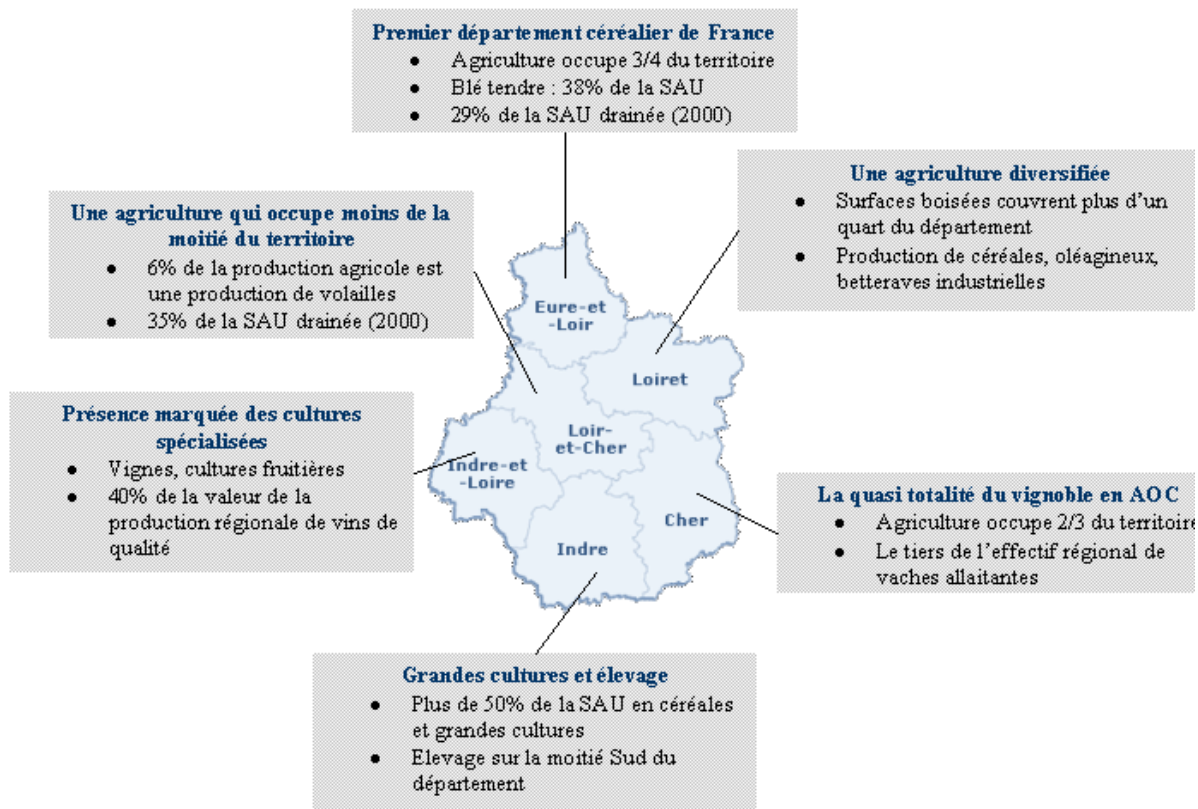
**Premier département céréalier de France**
- Agriculture occupe 3/4 du territoire
- Blé tendre : 38% de la SAU
- 29% de la SAU drainée (2000)

**Une agriculture qui occupe moins de la moitié du territoire**
- 6% de la production agricole est une production de volailles
- 35% de la SAU drainée (2000)

**Une agriculture diversifiée**
- Surfaces boisées couvrent plus d'un quart du département
- Production de céréales, oléagineux, betteraves industrielles

Eure-et-Loir

Loiret

Loir-et-Cher

Indre-et-Loire

Cher

Indre

**Présence marquée des cultures spécialisées**
- Vignes, cultures fruitières
- 40% de la valeur de la production régionale de vins de qualité

**La quasi totalité du vignoble en AOC**
- Agriculture occupe 2/3 du territoire
- Le tiers de l'effectif régional de vaches allaitantes

**Grandes cultures et élevage**
- Plus de 50% de la SAU en céréales et grandes cultures
- Elevage sur la moitié Sud du département